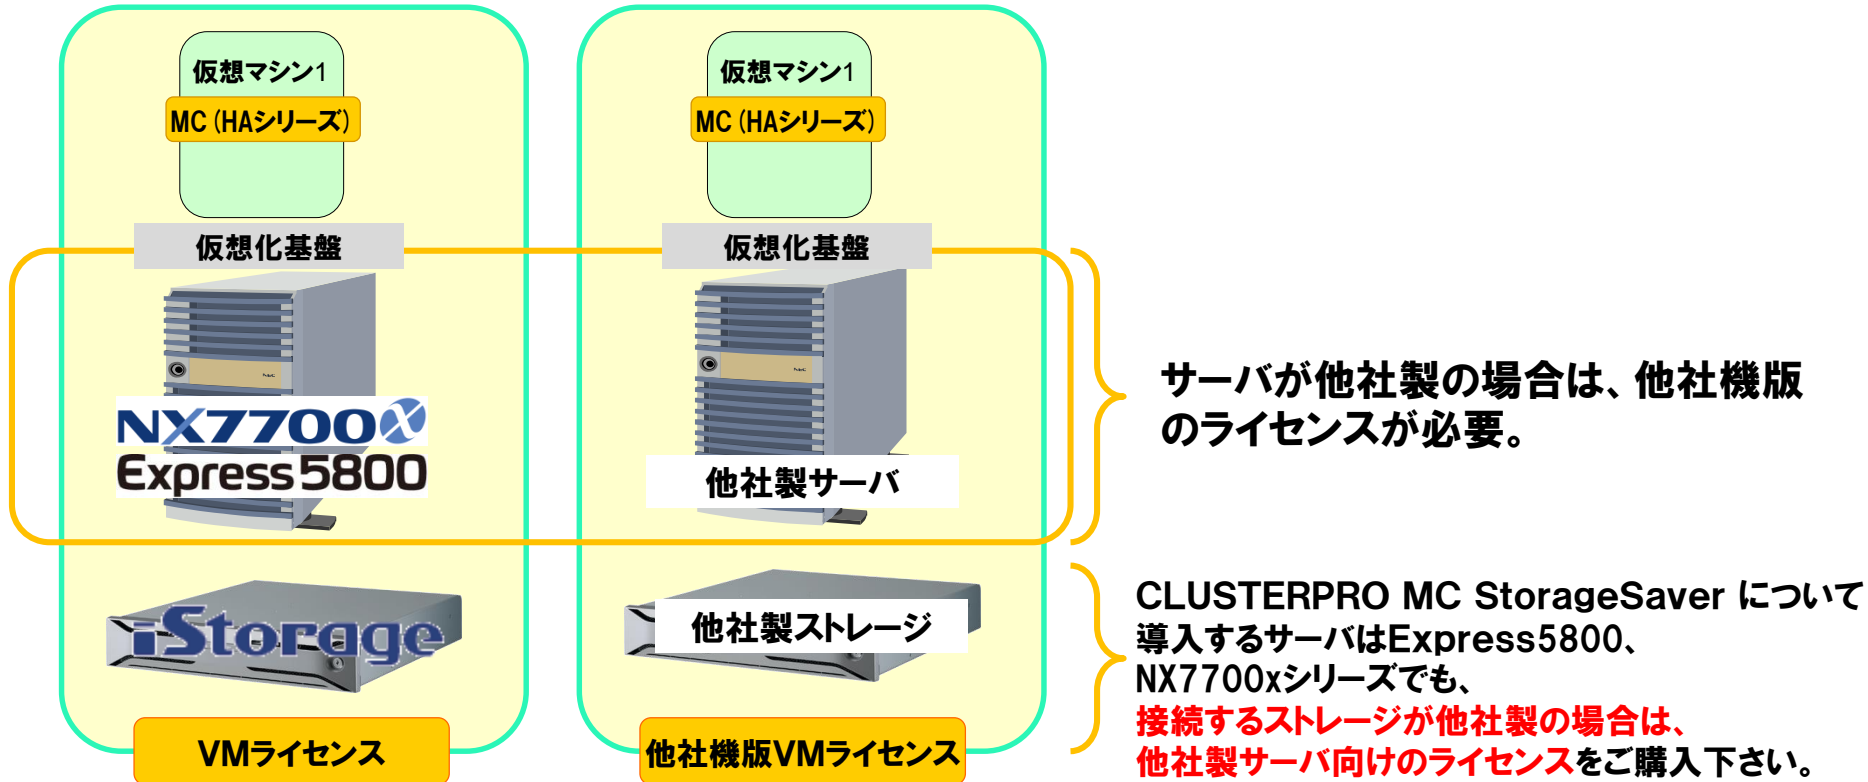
仮想マシン1

MC (HAシリーズ)

仮想化基盤

NX7700x
Express5800

iStorage

VMライセンス

仮想マシン1

MC (HAシリーズ)

仮想化基盤

他社製サーバ

他社製ストレージ

他社機版VMライセンス

サーバが他社製の場合は、他社機版のライセンスが必要。

CLUSTERPRO MC StorageSaver について
導入するサーバはExpress5800、
NX7700xシリーズでも、
接続するストレージが他社製の場合は、
他社製サーバ向けのライセンスをご購入下さい。